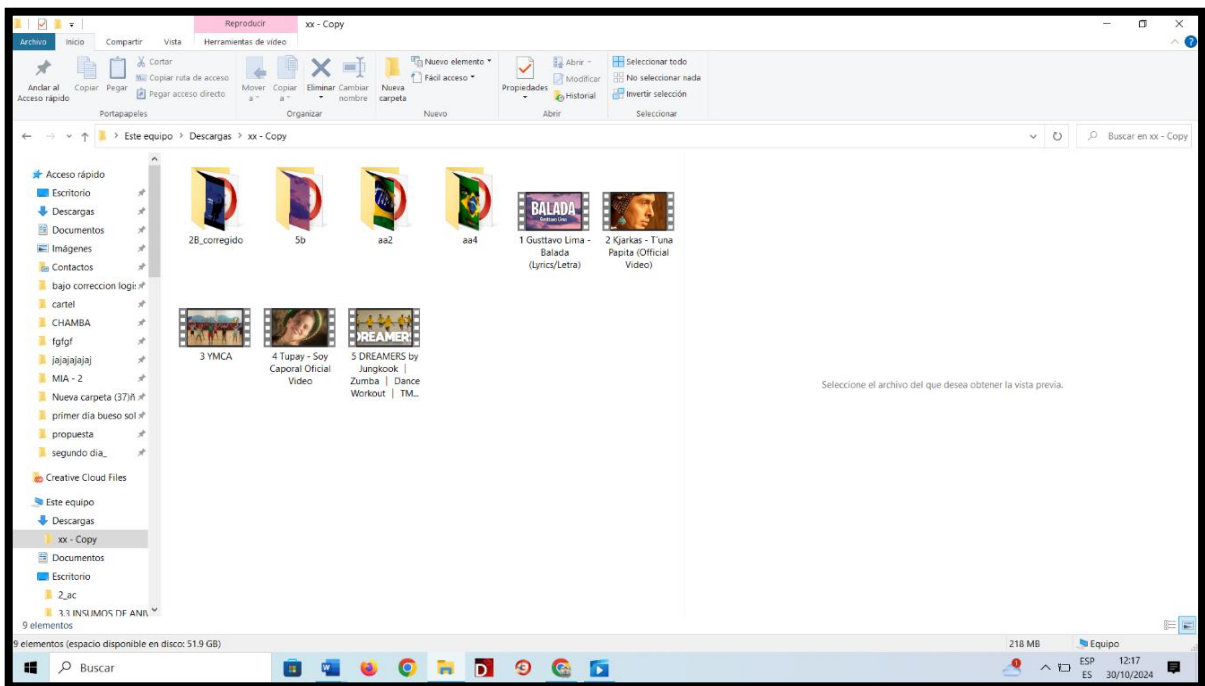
Reproducir xx - Copy
Archivo Inicio Compartir Vista Herramientas de video

Anclar al Acceso rápido Copiar Pegar Cortar Copiar ruta de acceso Pegar acceso directo
Portapapeles
Mover a Copiar a Eliminar Cambiar nombre Nueva carpeta
Organizar
Nuevo elemento Fácil acceso
Nuevo
Propiedades Abrir Modificar Historial
Abrir
Seleccionar todo No seleccionar nada Invertir selección
Seleccionar

Este equipo > Descargas > xx - Copy
Buscar en xx - Copy

Acceso rápido
Escritorio
Descargas
Documentos
Imágenes
Contactos
bajo correccion logi
cartel
CHAMBA
fgfgf
jajajajajaj
MIA - 2
Nueva carpeta (37)
primer dia bueso sol
propuesta
segundo dia_
Creative Cloud Files
Este equipo
Descargas
xx - Copy
Documentos
Escritorio
2_ac
3.3 INSUMOS DE ANI

2B_corregido
5b
aa2
aa4
BALADA
1 Gusttavo Lima - Balada (Lyrics/Letra)
2 Kjarkas - T'una Papita (Official Video)
3 YMCA
4 Tupay - Soy Caporal Oficial Video
DREAMER
5 DREAMERS by Jungkook | Zumba | Dance Workout | TM...

Seleccione el archivo del que desea obtener la vista previa.

9 elementos
9 elementos (espacio disponible en disco: 51.9 GB)
218 MB
Equipo
Buscar
ESP ES
12:17 30/10/2024